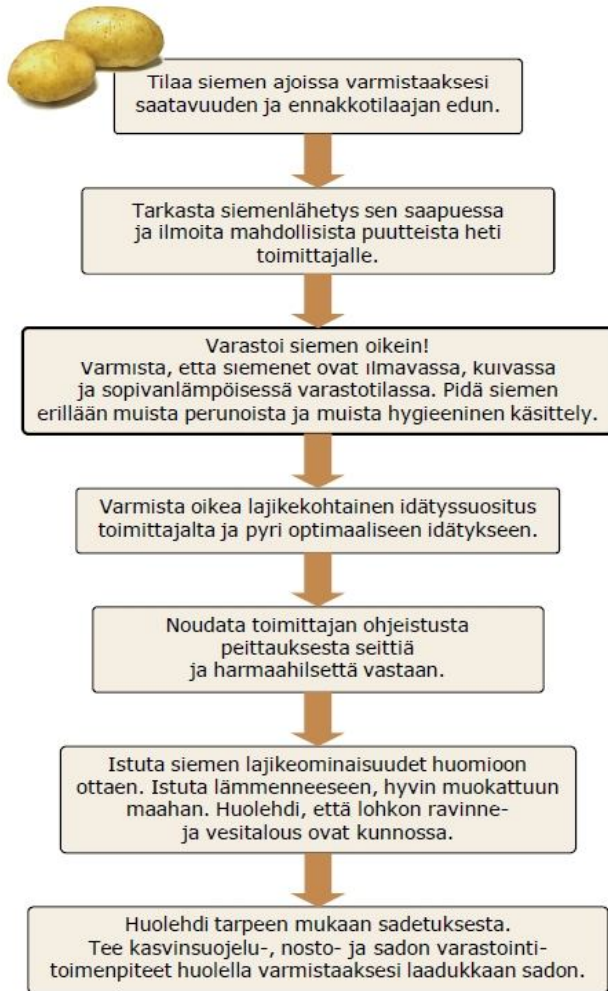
Tilaa siemen ajoissa varmistaaksesi saatavuuden ja ennakkotilaajan edun.

Tarkasta siemenlähetys sen saapuessa ja ilmoita mahdollisista puutteista heti toimittajalle.

Varastoi siemen oikein!
Varmista, että siemenet ovat ilmavassa, kuivassa ja sopivanlämpöisessä varastotilassa. Pidä siemen erillään muista perunoista ja muista hygieeninen käsittely.

Varmista oikea lajikekohtainen idätyssuositus toimittajalta ja pyri optimaaliseen idätykseen.

Noudata toimittajan ohjeistusta peittauksesta seittiä ja harmaahilsettä vastaan.

Istuta siemen lajikeominaisuudet huomioon ottaen. Istuta lämmenneeseen, hyvin muokattuun maahan. Huolehdi, että lohkon ravinne- ja vesitalous ovat kunnossa.

Huolehdi tarpeen mukaan sadetuksesta. Tee kasvinsuojelu-, nosto- ja sadon varastointitoimenpiteet huolella varmistaaksesi laadukkaan sadon.